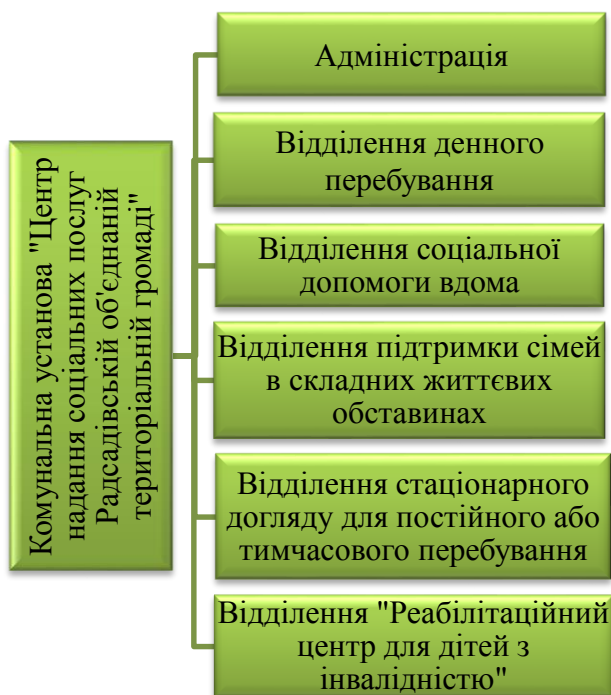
Комунальна установа "Центр надання соціальних послуг Радсадівській об'єднаній територіальній громаді"

Адміністрація

Відділення денного перебування

Відділення соціальної допомоги вдома

Відділення підтримки сімей в складних життєвих обставинах

Відділення стаціонарного догляду для постійного або тимчасового перебування

Відділення "Реабілітаційний центр для дітей з інвалідністю"